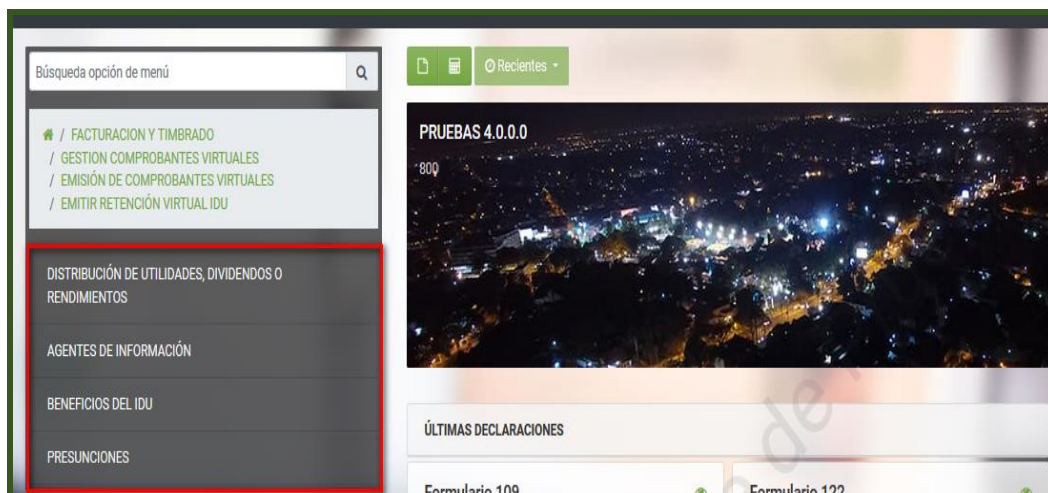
Búsqueda opción de menú

Recientes

/ FACTURACION Y TIMBRADO
/ GESTION COMPROBANTES VIRTUALES
/ EMISIÓN DE COMPROBANTES VIRTUALES
/ EMITIR RETENCIÓN VIRTUAL IDU

PRUEBAS 4.0.0.0
800

DISTRIBUCIÓN DE UTILIDADES, DIVIDENDOS O RENDIMIENTOS

AGENTES DE INFORMACIÓN

BENEFICIOS DEL IDU

PRESUNCIONES

ÚLTIMAS DECLARACIONES

Formulario 109

Formulario 122